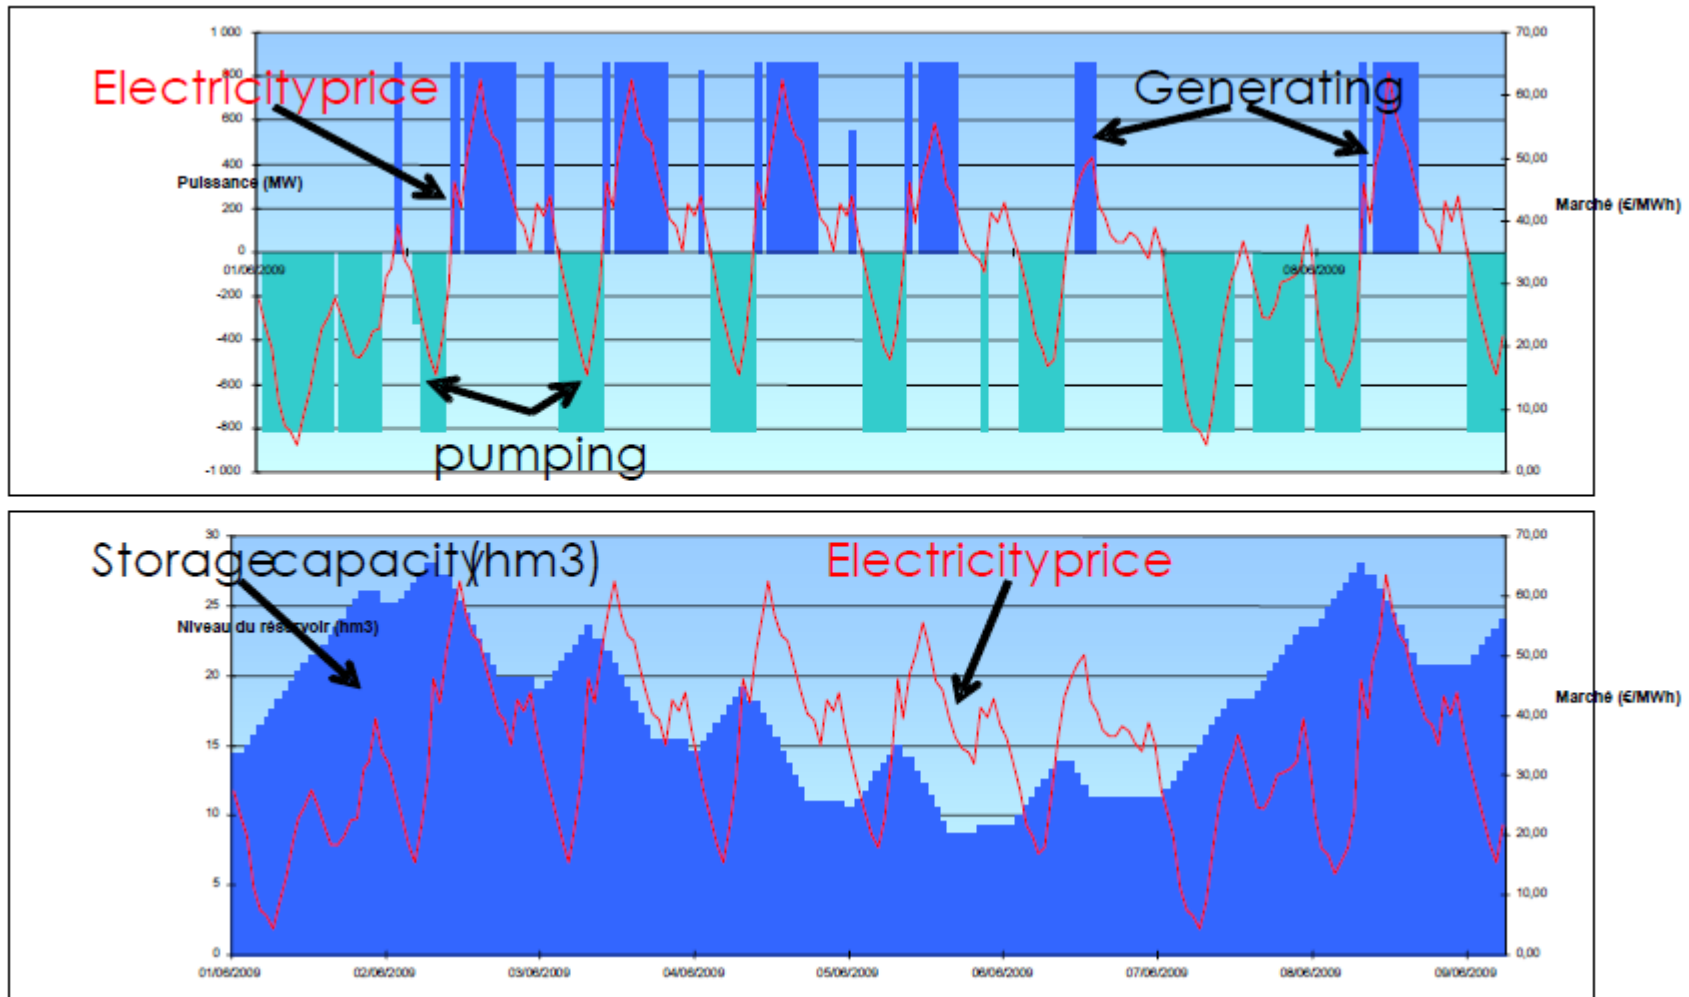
1 000
800
600
400
200
0
-200
-400
-600
-800
-1 000

Puissance (MW)

Electricityprice

Generating

pumping

01/06/2009
08/06/2009

70,00
60,00
50,00
40,00
30,00
20,00
10,00
0,00

Marché (€/MWh)

30
25
20
15
10
5
0

Storagecapacity(hm3)

Niveau du réservoir (hm3)

Electricityprice

01/06/2009
02/06/2009
03/06/2009
04/06/2009
05/06/2009
06/06/2009
07/06/2009
08/06/2009
09/06/2009

70,00
60,00
50,00
40,00
30,00
20,00
10,00
0,00

Marché (€/MWh)